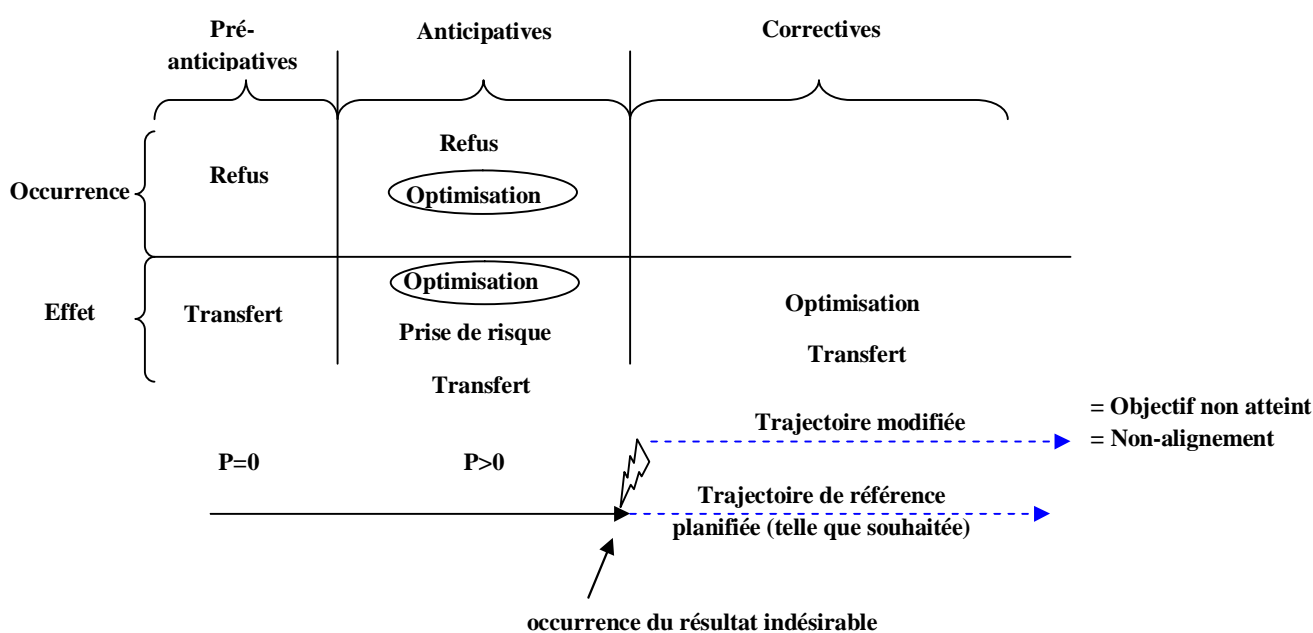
| | Pré-anticipatives | Anticipatives | Correctives |
|---|---|---|---|
| Occurrence | Refus | Refus<br>Optimisation | |
| Effet | Transfert | Optimisation<br>Prise de risque<br>Transfert | Optimisation<br>Transfert |

P=0

P>0

Trajectoire modifiée

= Objectif non atteint
= Non-alignement

Trajectoire de référence planifiée (telle que souhaitée)

occurrence du résultat indésirable